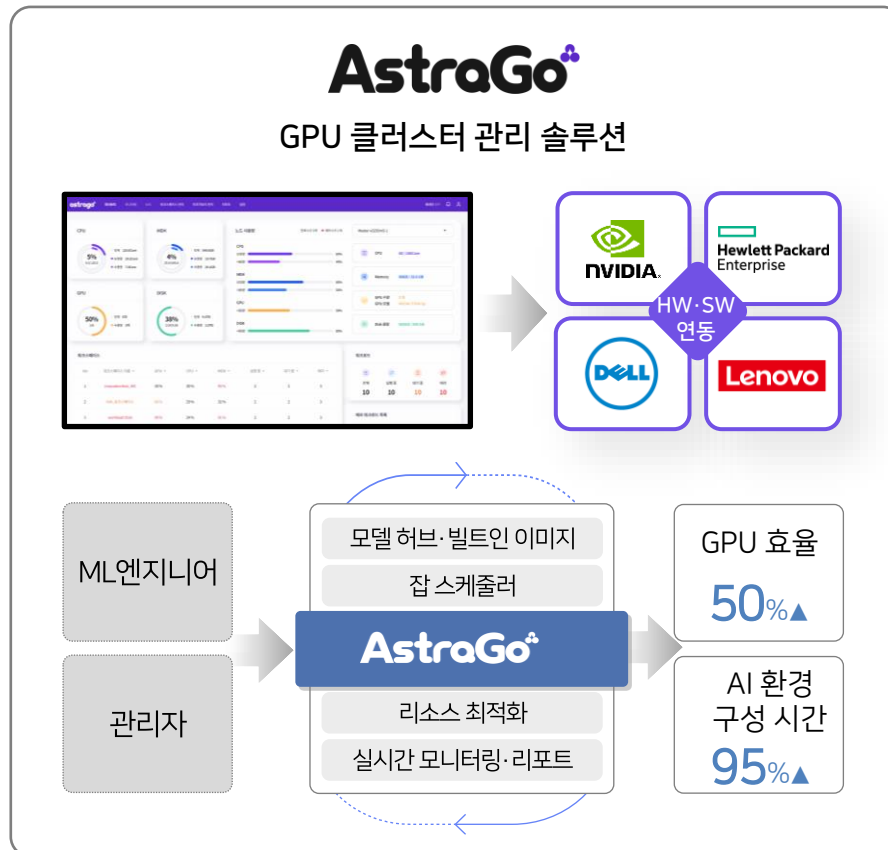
AstraGo

GPU 클러스터 관리 솔루션

NVIDIA

Hewlett Packard Enterprise

HW·SW 연동

DELL

Lenovo

ML엔지니어

관리자

모델 허브·빌트인 이미지

잡 스케줄러

AstraGo

리소스 최적화

실시간 모니터링·리포트

GPU 효율

50%▲

AI 환경 구성 시간

95%▲